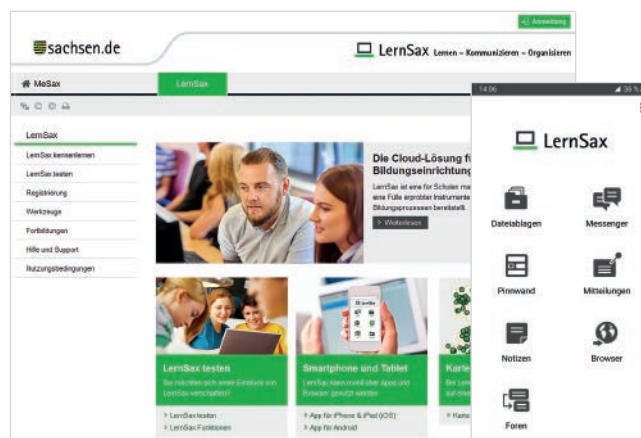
Anmeldung

sachsen.de

LernSax Lernen – Kommunizieren – Organisieren

MeSax

LernSax

LernSax

LernSax kennenlernen

LernSax testen

Registrierung

Werkzeuge

Fortbildungen

Hilfe und Support

Nutzungsbedingungen

Die Cloud-Lösung fü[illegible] Bildungseinrichtung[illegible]

LernSax ist eine für Schulen ma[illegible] eine Fülle erprobter Instrumente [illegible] Bildungsprozessen bereitstellt.

Weiterlesen

LernSax testen

Sie möchten sich einen Eindruck von LernSax verschaffen?

LernSax testen

LernSax Funktionen

Smartphone und Tablet

LernSax kann mobil über Apps und Browser genutzt werden.

App für iPhone & iPad (iOS)

App für Android

Karte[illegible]

Bei L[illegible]

Karte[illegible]

14:06

36 %

LernSax

Dateiablagen

Messenger

Pinnwand

Mitteilungen

Notizen

Browser

Foren